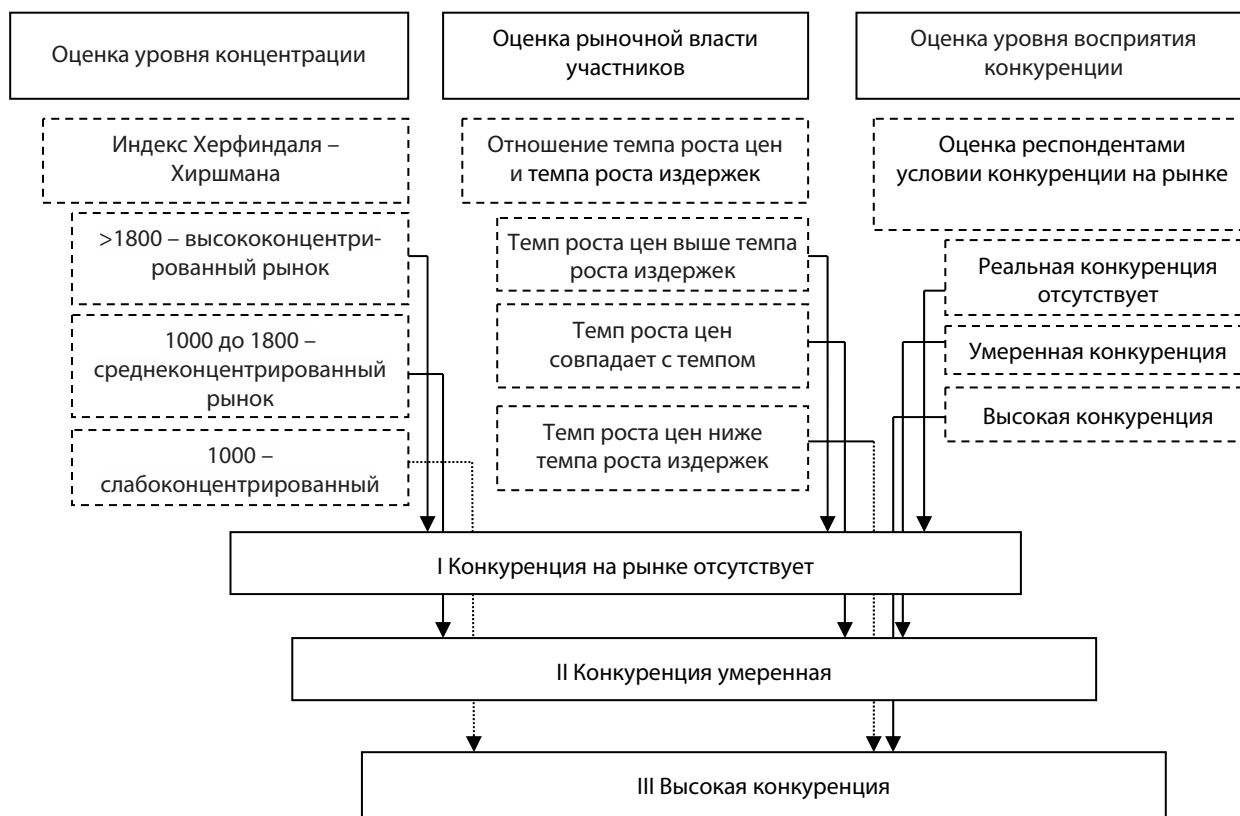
Оценка уровня концентрации

Оценка рыночной власти участников

Оценка уровня восприятия конкуренции

Индекс Херфиндаля – Хиршмана

>1800 – высококонцентрированный рынок

1000 до 1800 – среднеконцентрированный рынок

1000 – слабоконцентрированный

Отношение темпа роста цен и темпа роста издержек

Темп роста цен выше темпа роста издержек

Темп роста цен совпадает с темпом

Темп роста цен ниже темпа роста издержек

Оценка респондентами условии конкуренции на рынке

Реальная конкуренция отсутствует

Умеренная конкуренция

Высокая конкуренция

I Конкуренция на рынке отсутствует

II Конкуренция умеренная

III Высокая конкуренция